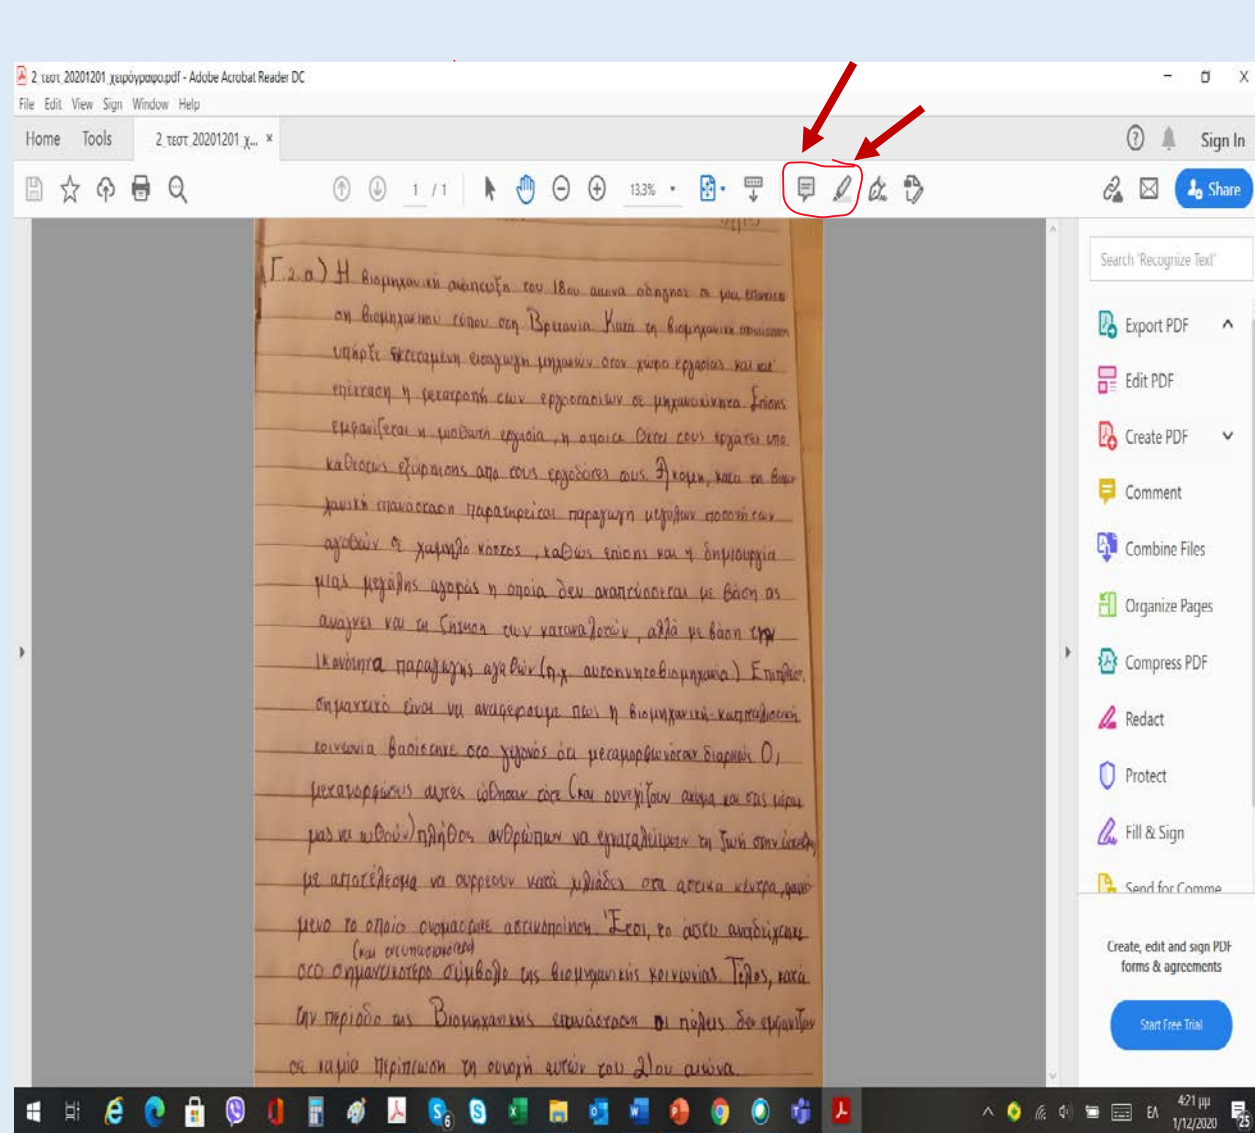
2 τεστ 20201201 χειρόγραφο.pdf - Adobe Acrobat Reader DC

File Edit View Sign Window Help

Home Tools 2 τεστ 20201201 χ... ×

1 / 1 133%

Sign In

Share

Γ.2.α) Η βιομηχανική ανάπτυξη του 18ου αιώνα οδήγησε σε μια επανάσταση βιομηχανικού τύπου στη Βρετανία. Κατά τη βιομηχανική επανάσταση υπήρξε εκτεταμένη εισαγωγή μηχανών στον χώρο εργασίας και κατ' επέκταση η μετατροπή των εργοστασίων σε μηχανοκίνητα. Επίσης εμφανίζεται η μισθωτή εργασία, η οποία θέτει τους εργάτες υπό καθεστώς εξάρτησης από τους εργοδότες τους. Ακόμη, κατά τη βιομηχανική επανάσταση παρατηρείται παραγωγή μεγάλων ποσοτήτων αγαθών σε χαμηλό κόστος, καθώς επίσης και η δημιουργία μιας μεγάλης αγοράς η οποία δεν ανταποκρίνεται με βάση τις ανάγκες και τη ζήτηση των καταναλωτών, αλλά με βάση την ικανότητα παραγωγής αγαθών (π.χ. αυτοκινητοβιομηχανία). Επιπλέον, σημαντικό είναι να αναφέρουμε πως η βιομηχανική-καπιταλιστική κοινωνία βασίστηκε στο γεγονός ότι μεταμορφώθηκαν διαρκώς. Οι μετασχηματισμοί αυτοί ώθησαν τότε (και συνεχίζουν ακόμα και στις μέρες μας να ωθούν) πλήθος ανθρώπων να εγκαταλείψουν τη ζωή στην ύπαιθρο με αποτέλεσμα να συρρέουν κατά χιλιάδες στα αστικά κέντρα, φαινόμενο το οποίο ονομάζεται αστικοποίηση. Έτσι, το άστυ αναδείχτηκε (και συνεχίζει) στο σημαντικότερο σύμβολο της βιομηχανικής κοινωνίας. Τέλος, κατά την περίοδο της Βιομηχανικής επανάστασης οι πόλεις δεν εμφανίζονται σε καμία περίπτωση τη συνοχή αυτών του 21ου αιώνα.

Search 'Recognize Text'

Export PDF

Edit PDF

Create PDF

Comment

Combine Files

Organize Pages

Compress PDF

Redact

Protect

Fill & Sign

Send for Comme

Create, edit and sign PDF forms & agreements

Start Free Trial

ΕΛ 4:21 μμ 1/12/2020